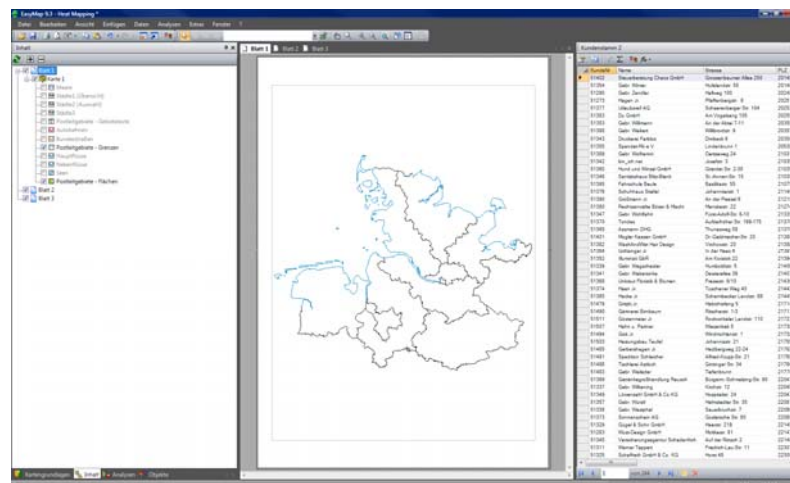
EasyMap 9.3 - Heat Mapping *

Datei Bearbeiten Ansicht Einfügen Daten Analysen Extras Fenster ?

Inhalt

Blatt 1
Karte 1
Meere
Städte2 (Übersicht)
Städte2 (Auswahl)
Städte3
Postleitgebiete - Gebietsteile
Autobahnen
Bundesstraßen
Postleitgebiete - Grenzen
Hauptflüsse
Nebenflüsse
Seen
Postleitgebiete - Flächen
Blatt 2
Blatt 3

Blatt 1 Blatt 2 Blatt 3

Kundendamm 2

| Kundennr. | Name | Strasse | PLZ |
|---|---|---|---|
| 51402 | Steuerberatung Chaos GmbH | Grosserbaumer Allee 250 | 2014 |
| 51264 | Gebr. Röhrer | Hollerstraße 50 | 2014 |
| 51288 | Gebr. Zander | Hafweg 105 | 2014 |
| 51275 | Hagen Jr. | Pfaffenberger. 8 | 2025 |
| 51277 | Ufenbrief AG | Schwanenberger Str. 104 | 2025 |
| 51358 | Zu GmbH | Am Vogelberg 105 | 2025 |
| 51263 | Gebr. Willmann | An der Alster 7-11 | 2035 |
| 51055 | Gebr. Weikert | Willbrooker 8 | 2035 |
| 51042 | Druckerei Pertikki | Dreibeck 6 | 2035 |
| 51055 | Spender/Kn e.V. | Lindenbaum 1 | 2053 |
| 51289 | Gebr. Wolfsmann | Denkerweg 24 | 2103 |
| 51042 | km_uni neu | Josefen 3 | 2103 |
| 51080 | Hund und Wenzel GmbH | Glander Str. 2-30 | 2103 |
| 51046 | Sanitätshaus Ellenlbach | St. Annen Str. 15 | 2103 |
| 51086 | Fahrschule Beule | Bastleste 55 | 2107 |
| 51288 | Schuhhaus Stadel | Johannisstr. 1 | 2116 |
| 51257 | Goldstern Jr. | An der Fleesel 8 | 2121 |
| 51067 | Rechtsanwälte Bösen & Macht | Mandelstr. 22 | 2121 |
| 51347 | Gebr. Wohlfahrt | Fuss-Adolf-Str. 6-10 | 2133 |
| 51375 | Tondas | Aufbachthal Str. 168-175 | 2137 |
| 51055 | Assmann OHG | Thunpweg 89 | 2137 |
| 51401 | Mügler-Nessen GmbH | Dr.-Geldmacher-Str. 20 | 2138 |
| 51052 | MeatAndMer Hair Design | Vierhoosen 23 | 2139 |
| 51368 | Gebhinger Jr. | In den Hass 4 | 2139 |
| 51052 | Bürsten GmR | Am Kirchdeik 22 | 2139 |
| 51229 | Gebr. Wegschneider | Humboldtstr. 5 | 2140 |
| 51341 | Gebr. Weissmühle | Deesstraße 26 | 2143 |
| 51359 | Unkraut Florale & Blumen | Friesestr. 8/10 | 2143 |
| 51274 | Naun Jr. | Tuschener Weg 40 | 2144 |
| 51065 | Heuke Jr. | Schwimbecker Landstr. 66 | 2144 |
| 51476 | Schjotz Jr. | Heldeleithweg 5 | 2171 |
| 51490 | Gebhardt Bimbaum | Riesheder 1-3 | 2171 |
| 51011 | Glockenmeier Jr. | Rockenfelder Landstr. 110 | 2172 |
| 51007 | Hehn u. Partner | Weserblatt 5 | 2173 |
| 51484 | Gall Jr. | Windmühlenstr. 1 | 2175 |
| 51503 | Heizungsbau Teufel | Johannisstr. 21 | 2176 |
| 51465 | Gerberdingen Jr. | Heidbergweg 22-24 | 2176 |
| 51451 | Spedition Schleicher | Alfred-Krupp-Str. 21 | 2178 |
| 51066 | Tischlerei Aptisch | Zinsinger Str. 34 | 2178 |
| 51453 | Gebr. Webster | Tiefenbrunn | 2177 |
| 51068 | Gartenbaugesellschaft Neuzell | Bürgerm.-Schmalding-Str. 86 | 2204 |
| 51237 | Gebr. Wilkering | Kirchstr. 12 | 2208 |
| 51349 | Löwenzahl GmbH & Co. KG | Hospitalstr. 24 | 2208 |
| 51267 | Gebr. Worell | Heimatsiedler Str. 35 | 2208 |
| 51039 | Gebr. Westphal | Bauernkirchstr. 7 | 2208 |
| 51373 | Sonnenschein AG | Goldbrücke Str. 86 | 2208 |
| 51328 | Gogel & Sohn GmbH | Hesestr. 218 | 2214 |
| 51283 | Wize-Design GmbH | Wollbesen 61 | 2214 |
| 51045 | Versicherungsagentur Schadenfroh | Auf der Rinstel 2 | 2214 |
| 51011 | Weimer Tappen | Friedrich-Lau-Str. 11 | 2230 |
| 51325 | Schaffrath GmbH & Co. KG | Hover 45 | 2239 |

von 244

Kartengrundlagen Inhalt Analysen Objekte